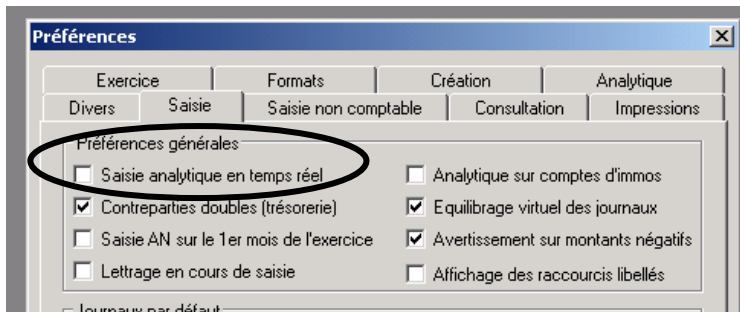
Préférences

Exercice | Formats | Création | Analytique
Divers | Saisie | Saisie non comptable | Consultation | Impressions

Préférences générales

Saisie analytique en temps réel
Contreparties doubles (trésorerie)
Saisie AN sur le 1er mois de l'exercice
Lettrage en cours de saisie

Analytique sur comptes d'immos
Equilibrage virtuel des journaux
Avertissement sur montants négatifs
Affichage des raccourcis libellés

Journaux par défaut